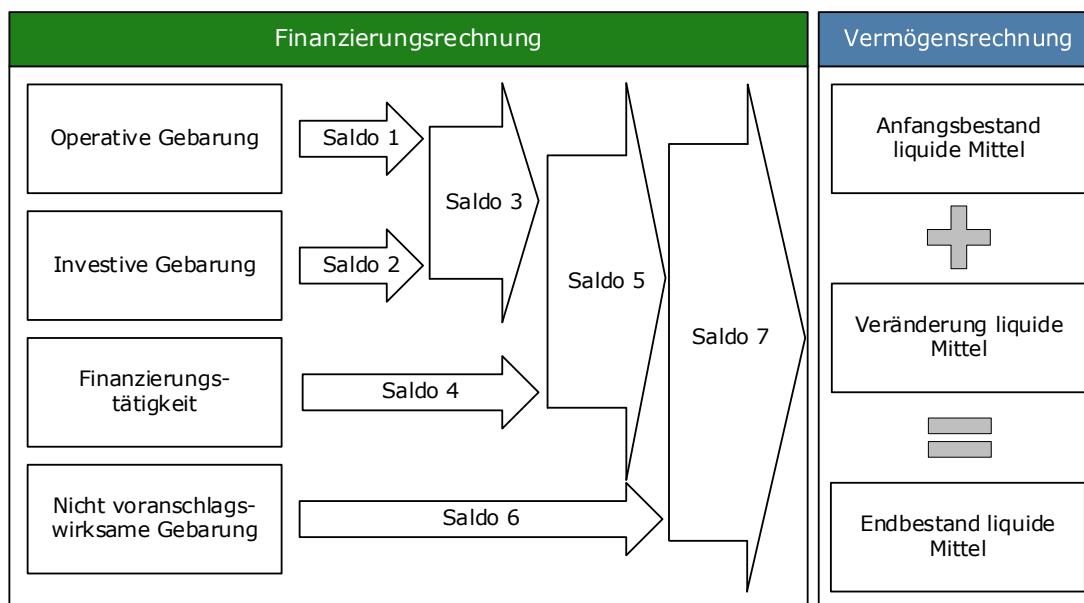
Finanzierungsrechnung

Operative Gebarung

Saldo 1

Investive Gebarung

Saldo 2

Saldo 3

Finanzierungs-tätigkeit

Saldo 4

Saldo 5

Nicht voranschlags-wirksame Gebarung

Saldo 6

Saldo 7

Vermögensrechnung

Anfangsbestand liquide Mittel

Veränderung liquide Mittel

Endbestand liquide Mittel